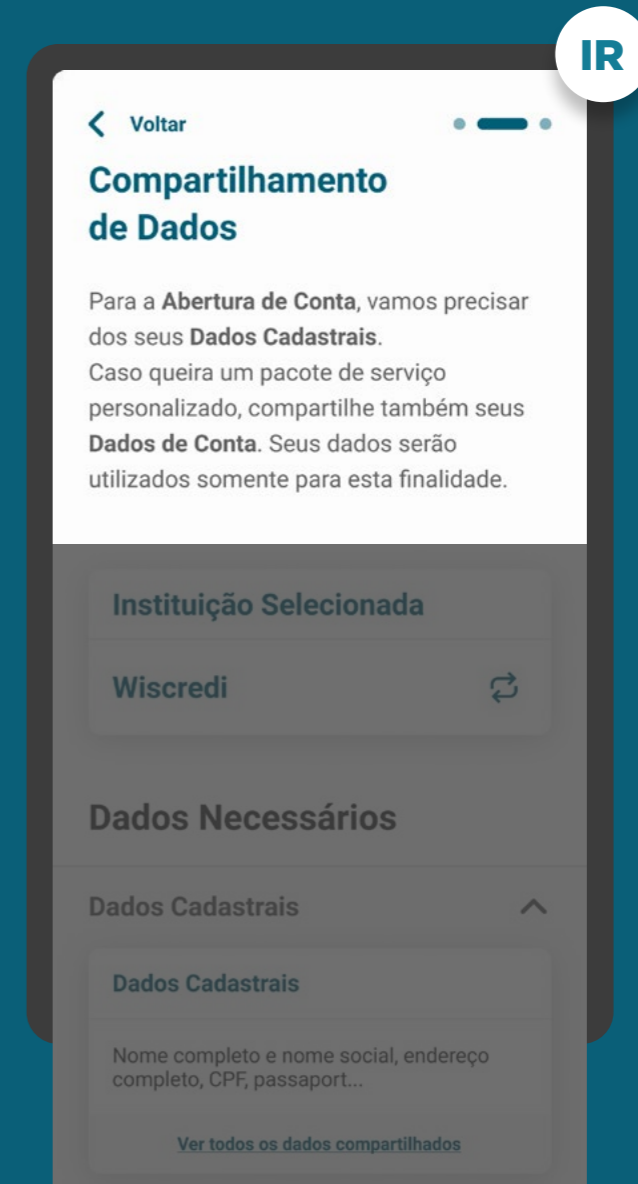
IR

Voltar

Compartilhamento de Dados

Para a **Abertura de Conta**, vamos precisar dos seus **Dados Cadastrais**.
Caso queira um pacote de serviço personalizado, compartilhe também seus **Dados de Conta**. Seus dados serão utilizados somente para esta finalidade.

Instituição Selecionada

Wiscredi

Dados Necessários

Dados Cadastrais

Dados Cadastrais

Nome completo e nome social, endereço completo, CPF, passaport...

Ver todos os dados compartilhados